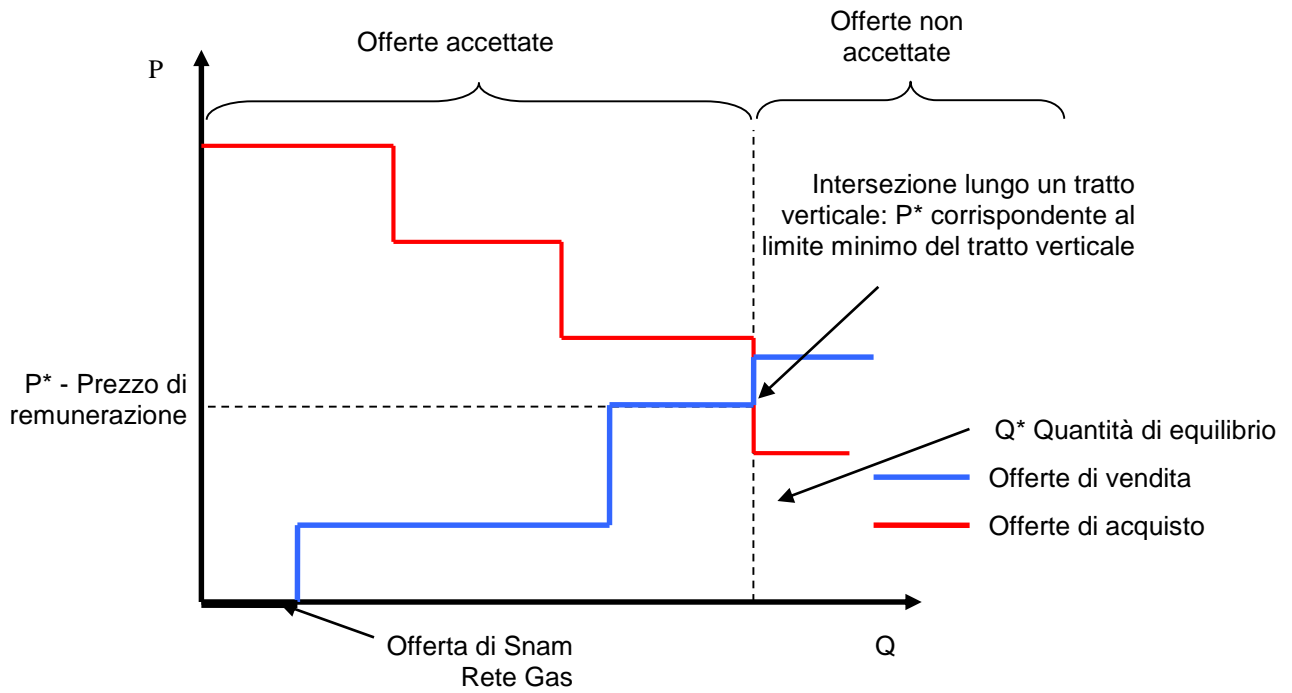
Offerte accettate

Offerte non accettate

P

Intersezione lungo un tratto verticale: P* corrispondente al limite minimo del tratto verticale

P* - Prezzo di remunerazione

Q* Quantità di equilibrio

Offerte di vendita

Offerte di acquisto

Offerta di Snam Rete Gas

Q